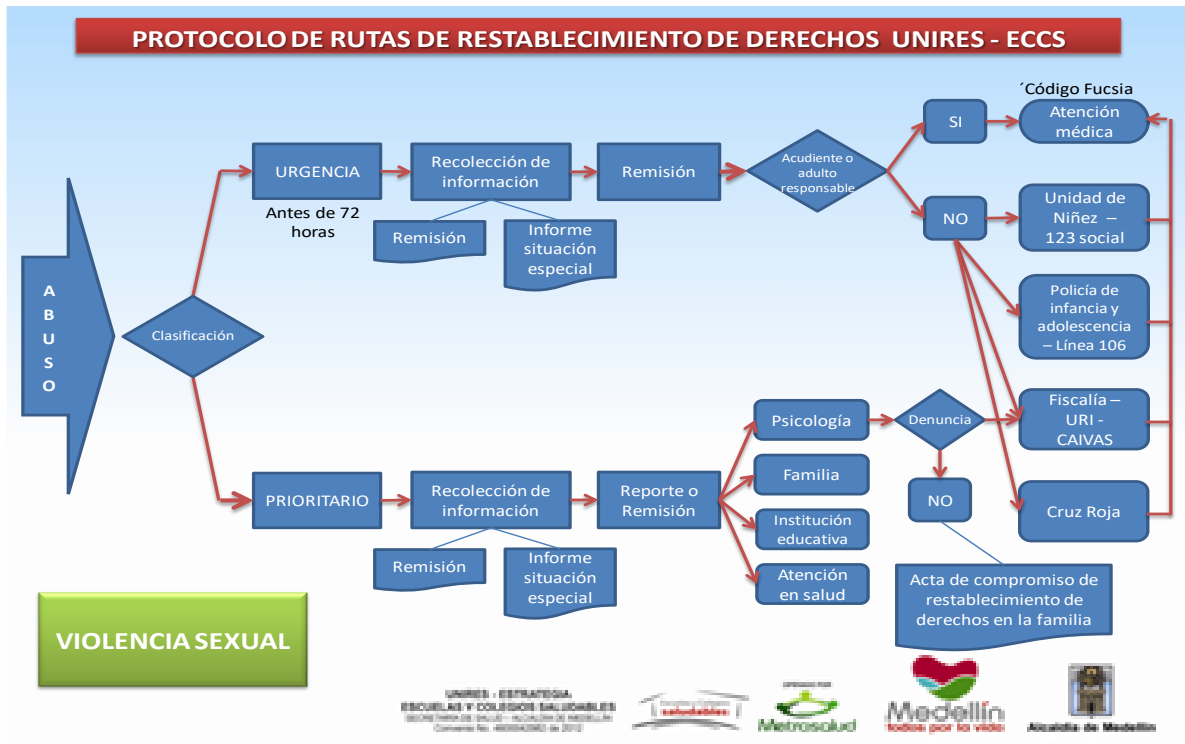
PROTOCOLO DE RUTAS DE RESTABLECIMIENTO DE DERECHOS UNIRES - ECCS

ABUSO

Clasificación

URGENCIA

Antes de 72 horas

Recolección de información

Remisión

Informe situación especial

Remisión

Acudiente o adulto responsable

SI

´Código Fucsia

Atención médica

NO

Unidad de Niñez – 123 social

Policía de infancia y adolescencia – Línea 106

Fiscalía – URI - CAIVAS

Cruz Roja

PRIORITARIO

Recolección de información

Remisión

Informe situación especial

Reporte o Remisión

Psicología

Familia

Institución educativa

Atención en salud

Denuncia

NO

Acta de compromiso de restablecimiento de derechos en la familia

VIOLENCIA SEXUAL

UNIRES - ESTRATEGIA ESCUELAS Y COLEGIOS SALUDABLES

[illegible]

Metrosalud

Medellín todos por la vida

Alcaldía de Medellín